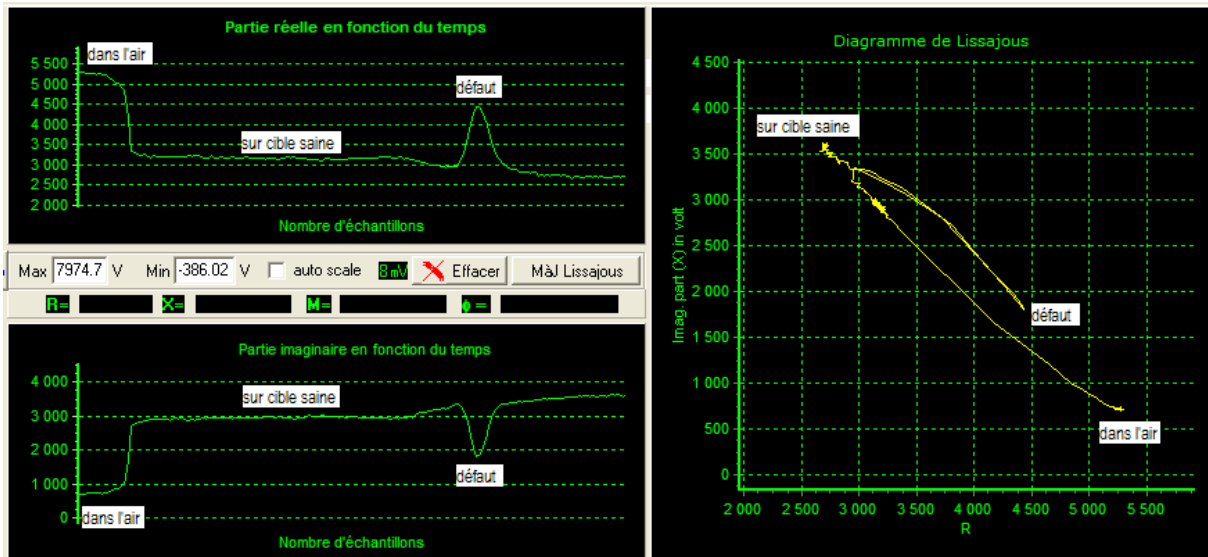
Partie réelle en fonction du temps

dans l'air

5 500
5 000
4 500
4 000
3 500
3 000
2 500
2 000

défaut

sur cible saine

Nombre d'échantillons

Max 7974.7 V Min -386.02 V auto scale 8 mV Effacer MàJ Lissajous

R= X= M= ϕ =

Partie imaginaire en fonction du temps

4 000
3 000
2 000
1 000
0

sur cible saine

défaut

dans l'air

Nombre d'échantillons

Diagramme de Lissajous

4 500
4 000
3 500
3 000
2 500
2 000
1 500
1 000
500
0

sur cible saine

défaut

dans l'air

Imag. part (X) in volt

2 000 2 500 3 000 3 500 4 000 4 500 5 000 5 500

R